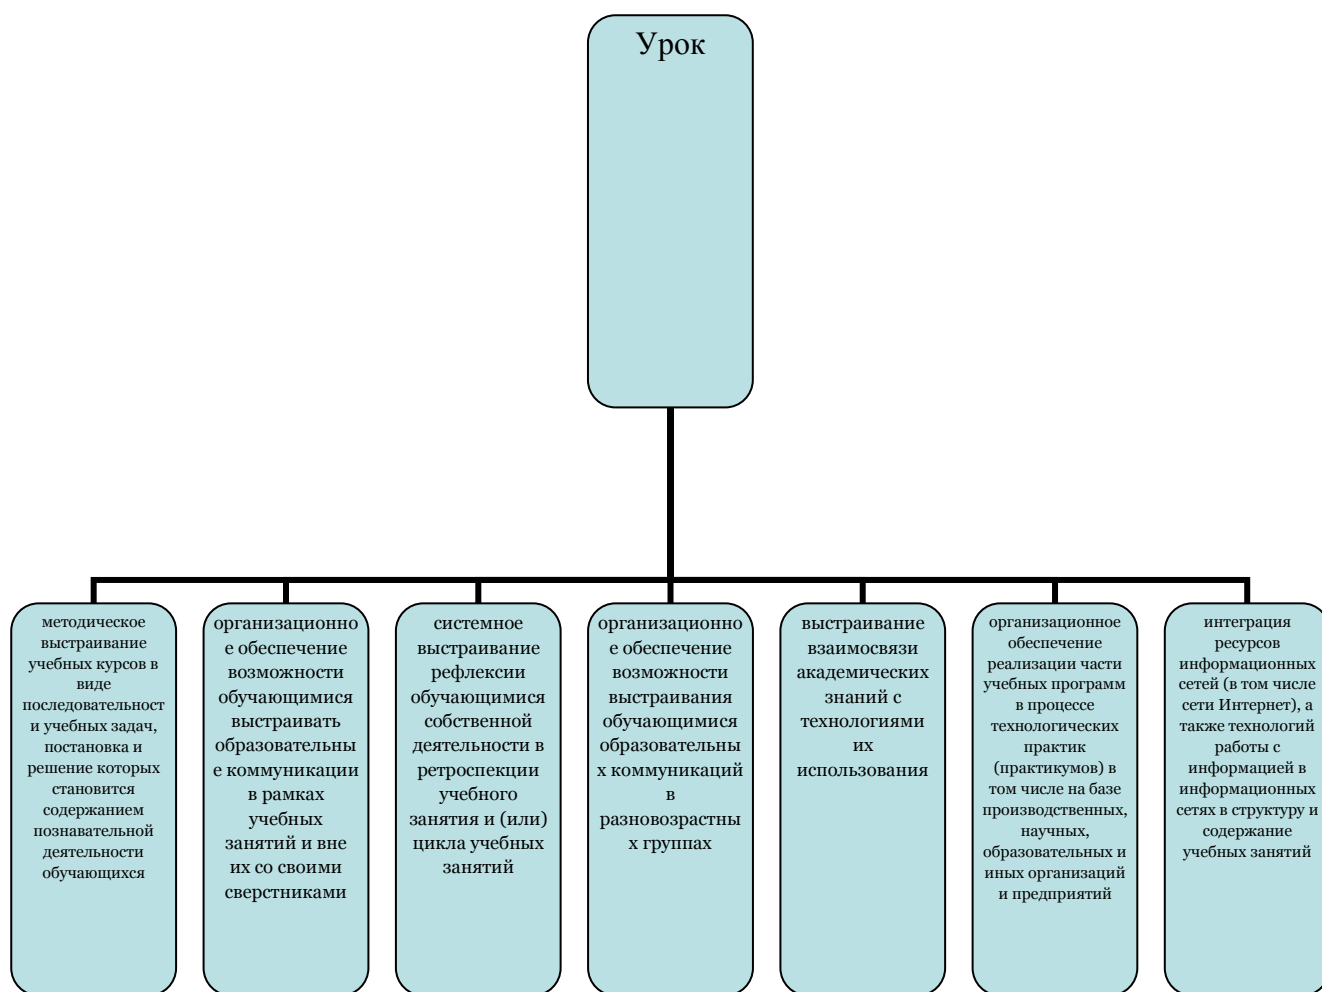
Урок

методическое выстраивание учебных курсов в виде последовательност и учебных задач, постановка и решение которых становится содержанием познавательной деятельности обучающихся

организационно е обеспечение возможности обучающимися выстраивать образовательны е коммуникации в рамках учебных занятий и вне их со своими сверстниками

системное выстраивание рефлексии обучающимися собственной деятельности в ретроспекции учебного занятия и (или) цикла учебных занятий

организационно е обеспечение возможности выстраивания обучающимися образовательны х коммуникаций в разновозрастны х группах

выстраивание взаимосвязи академических знаний с технологиями их использования

организационное обеспечение реализации части учебных программ в процессе технологических практик (практикумов) в том числе на базе производственных, научных, образовательных и иных организаций и предприятий

интеграция ресурсов информационных сетей (в том числе сети Интернет), а также технологий работы с информацией в информационных сетях в структуру и содержание учебных занятий